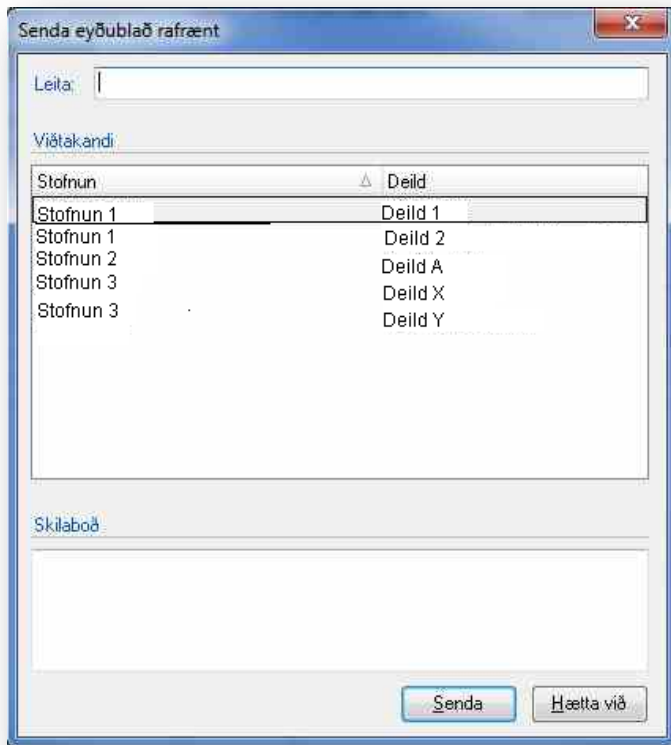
Senda eyðublað rafrænt

Leita:

Viðtakandi

| Stofnun | Deild |
|---|---|
| Stofnun 1 | Deild 1 |
| Stofnun 1 | Deild 2 |
| Stofnun 2 | Deild A |
| Stofnun 3 | Deild X |
| Stofnun 3 | Deild Y |

Skilaboð

Senda
Hætta við